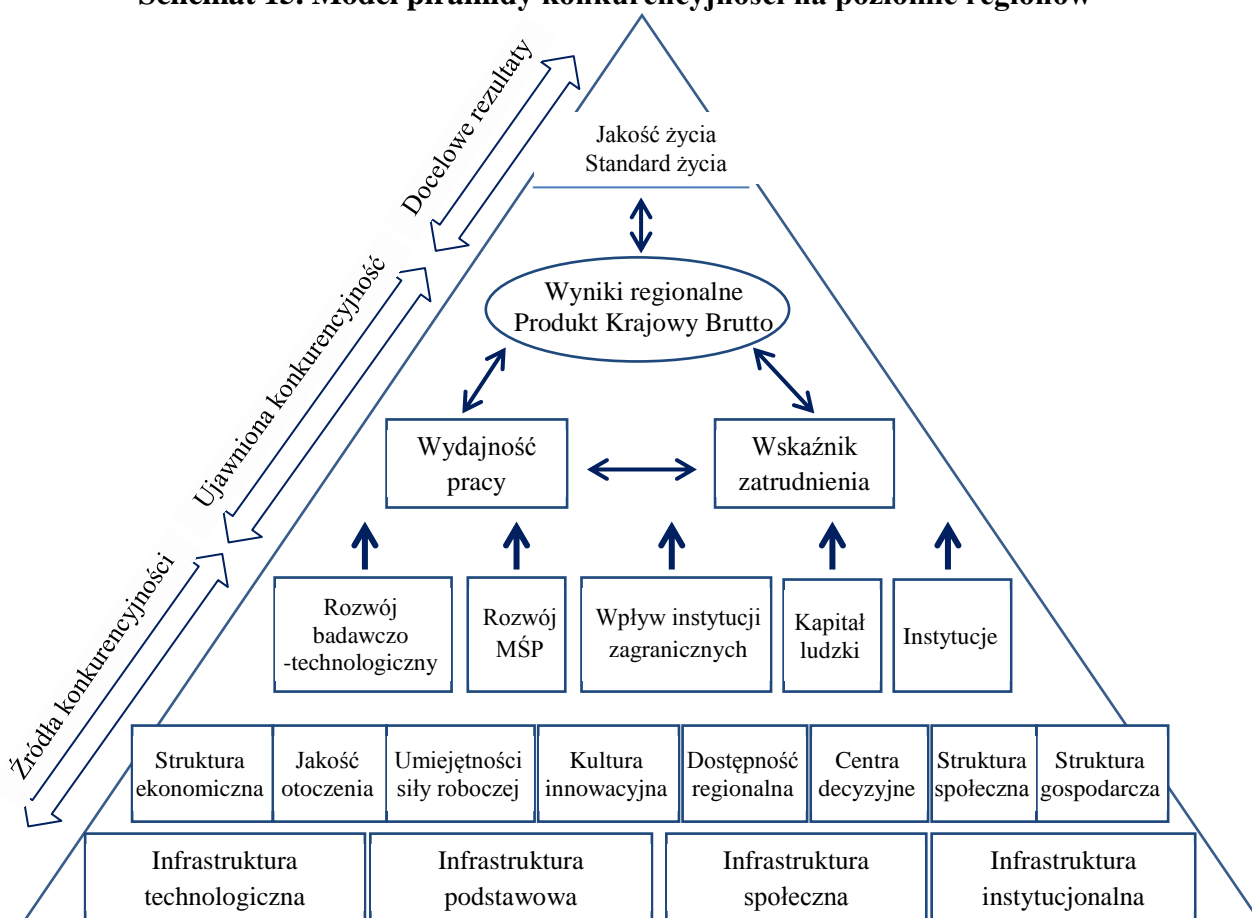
Schemat 13. Model piramidy konkurencyjności na poziomie regionów

Docelowe rezultaty

Ujawniona konkurencyjność

Źródła konkurencyjności

Jakość życia
Standard życia

Wyniki regionalne
Produkt Krajowy Brutto

Wydajność pracy

Wskaźnik zatrudnienia

Rozwój badawczo -technologiczny

Rozwój MŚP

Wpływ instytucji zagranicznych

Kapitał ludzki

Instytucje

Struktura ekonomiczna

Jakość otoczenia

Umiejętności siły roboczej

Kultura innowacyjna

Dostępność regionalna

Centra decyzyjne

Struktura społeczna

Struktura gospodarcza

Infrastruktura technologiczna

Infrastruktura podstawowa

Infrastruktura społeczna

Infrastruktura instytucjonalna